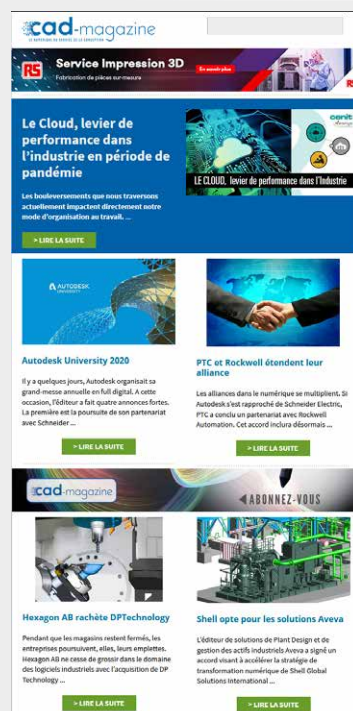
cad-magazine

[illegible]

RS Service Impression 3D
Fabrication de pièces sur-mesure
En savoir plus

Le Cloud, levier de performance dans l'industrie en période de pandémie

Les bouleversements que nous traversons actuellement impactent directement notre mode d'organisation au travail. ...

> LIRE LA SUITE

LE CLOUD, levier de performance dans l'industrie

AUTODESK UNIVERSITY

Autodesk University 2020

Il y a quelques jours, Autodesk organisait sa grand-messe annuelle en full digital. À cette occasion, l'éditeur a fait quatre annonces fortes. La première est la poursuite de son partenariat avec Schneider ...

> LIRE LA SUITE

PTC et Rockwell étendent leur alliance

Les alliances dans le numérique se multiplient. Si Autodesk s'est rapproché de Schneider Electric, PTC a conclu un partenariat avec Rockwell Automation. Cet accord inclura désormais ...

> LIRE LA SUITE

cad-magazine
ABONNEZ-VOUS

Hexagon AB rachète DPTechnology

Pendant que les magasins restent fermés, les entreprises poursuivent, elles, leurs emplettes. Hexagon AB ne cesse de grossir dans le domaine des logiciels industriels avec l'acquisition de DP Technology ...

> LIRE LA SUITE

Shell opte pour les solutions Aveva

L'éditeur de solutions de Plant Design et de gestion des actifs industriels Aveva a signé un accord visant à accélérer la stratégie de transformation numérique de Shell Global Solutions International ...

> LIRE LA SUITE